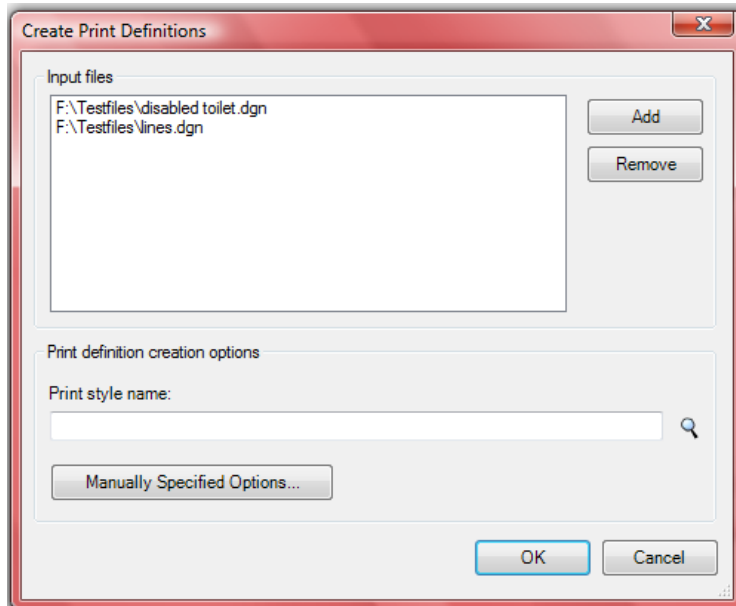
Create Print Definitions

Input files

F:\Testfiles\disabled toilet.dgn
F:\Testfiles\lines.dgn

Add

Remove

Print definition creation options

Print style name:

Manually Specified Options...

OK

Cancel